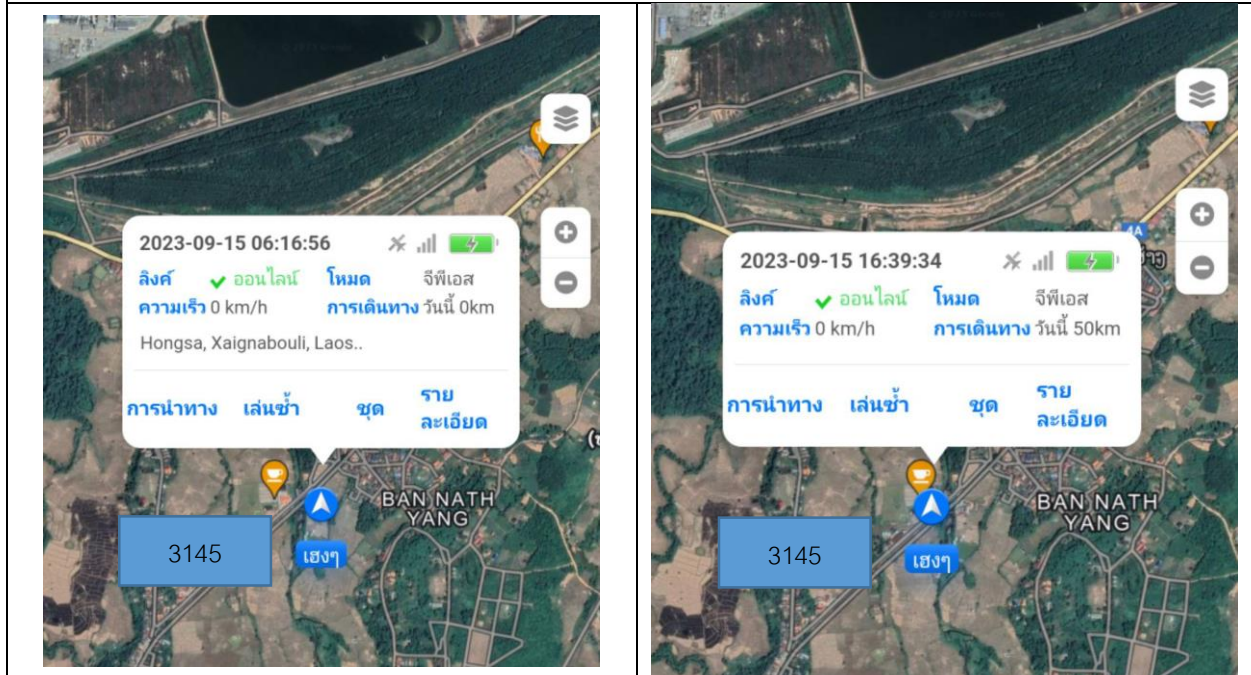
2023-09-15 06:16:56

ลิงค์ ออนไลน์ โหมด จีพีเอส
ความเร็ว 0 km/h การเดินทาง วันนี้ 0km

Hongsa, Xaignabouli, Laos..

การนำทาง เล่นซ้ำ ชุด รายละเอียด

BAN NATH YANG

3145

เฮงๆ

4A

2023-09-15 16:39:34

ลิงค์ ออนไลน์ โหมด จีพีเอส
ความเร็ว 0 km/h การเดินทาง วันนี้ 50km

การนำทาง เล่นซ้ำ ชุด รายละเอียด

BAN NATH YANG

3145

เฮงๆ